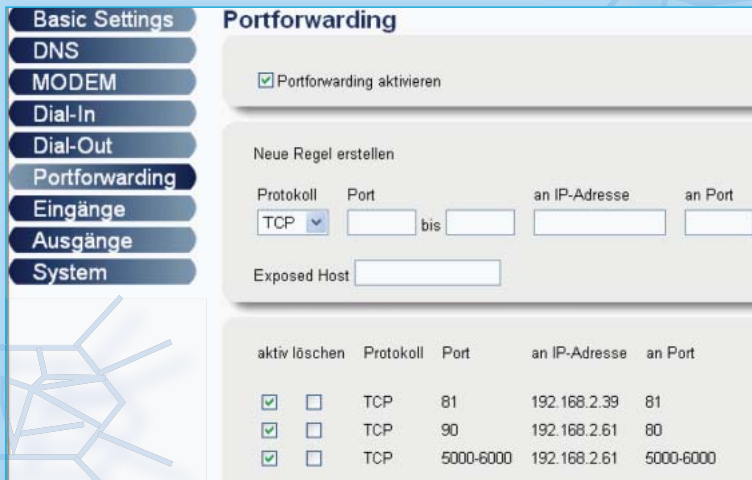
Basic Settings
DNS
MODEM
Dial-In
Dial-Out
Portforwarding
Eingänge
Ausgänge
System

Portforwarding

Portforwarding aktivieren

Neue Regel erstellen

Protokoll Port an IP-Adresse an Port
TCP bis

Exposed Host

| aktiv | löschen | Protokoll | Port | an IP-Adresse | an Port |
|---|---|---|---|---|---|
| | | TCP | 81 | 192.168.2.39 | 81 |
| | | TCP | 90 | 192.168.2.61 | 80 |
| | | TCP | 5000-6000 | 192.168.2.61 | 5000-6000 |